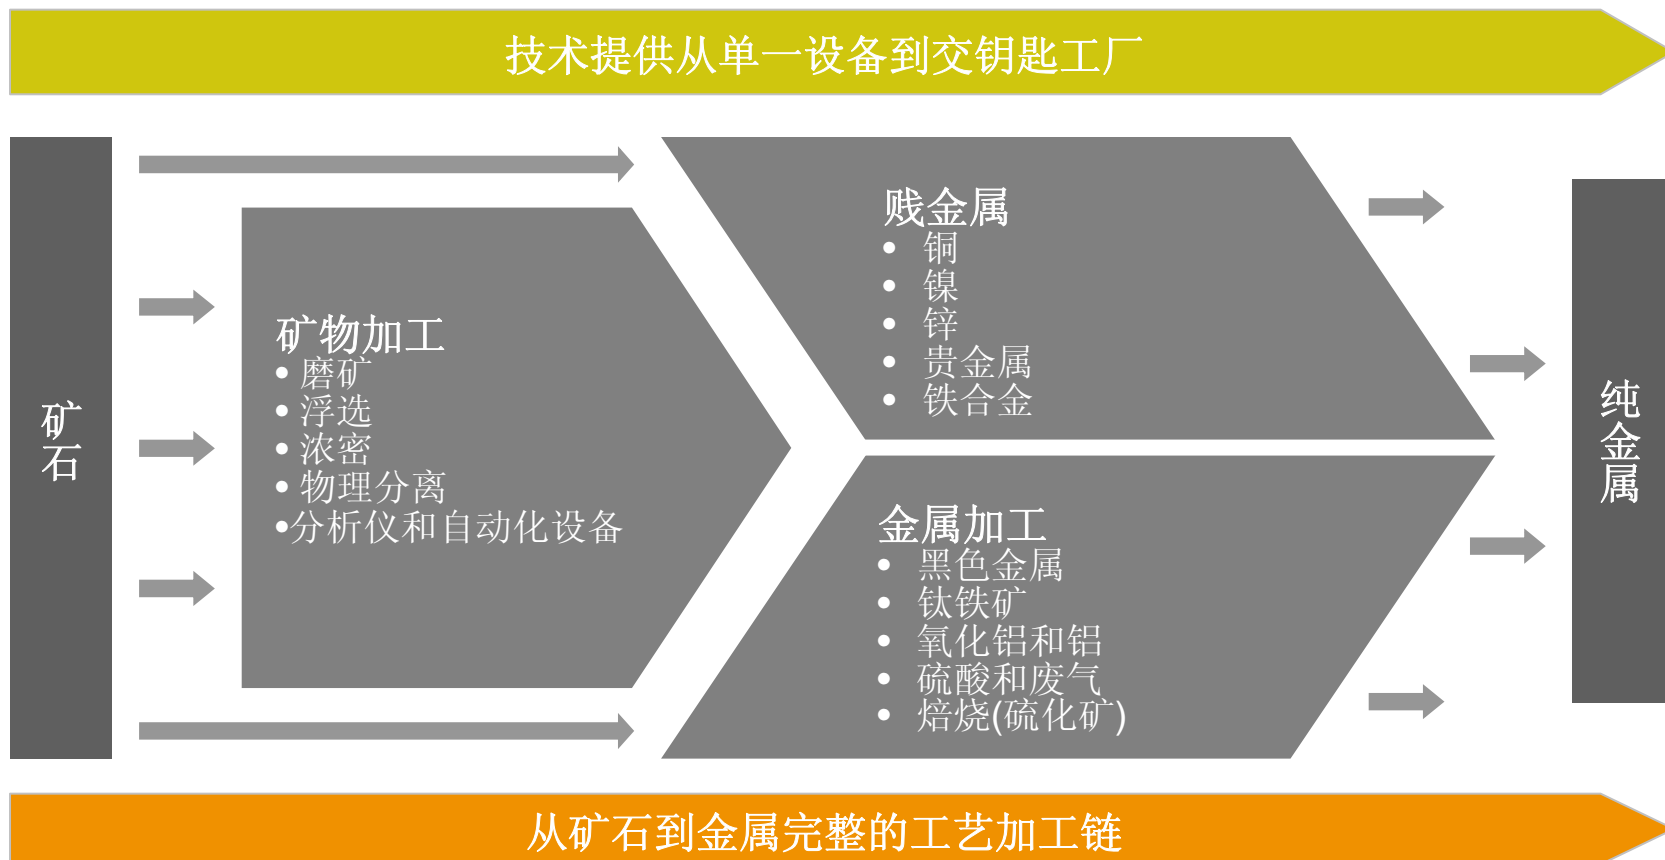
技术提供从单一设备到交钥匙工厂

矿石

矿物加工
• 磨矿
• 浮选
• 浓密
• 物理分离
•分析仪和自动化设备

贱金属
• 铜
• 镍
• 锌
• 贵金属
• 铁合金

金属加工
• 黑色金属
• 钛铁矿
• 氧化铝和铝
• 硫酸和废气
• 焙烧(硫化矿)

纯金属

从矿石到金属完整的工艺加工链